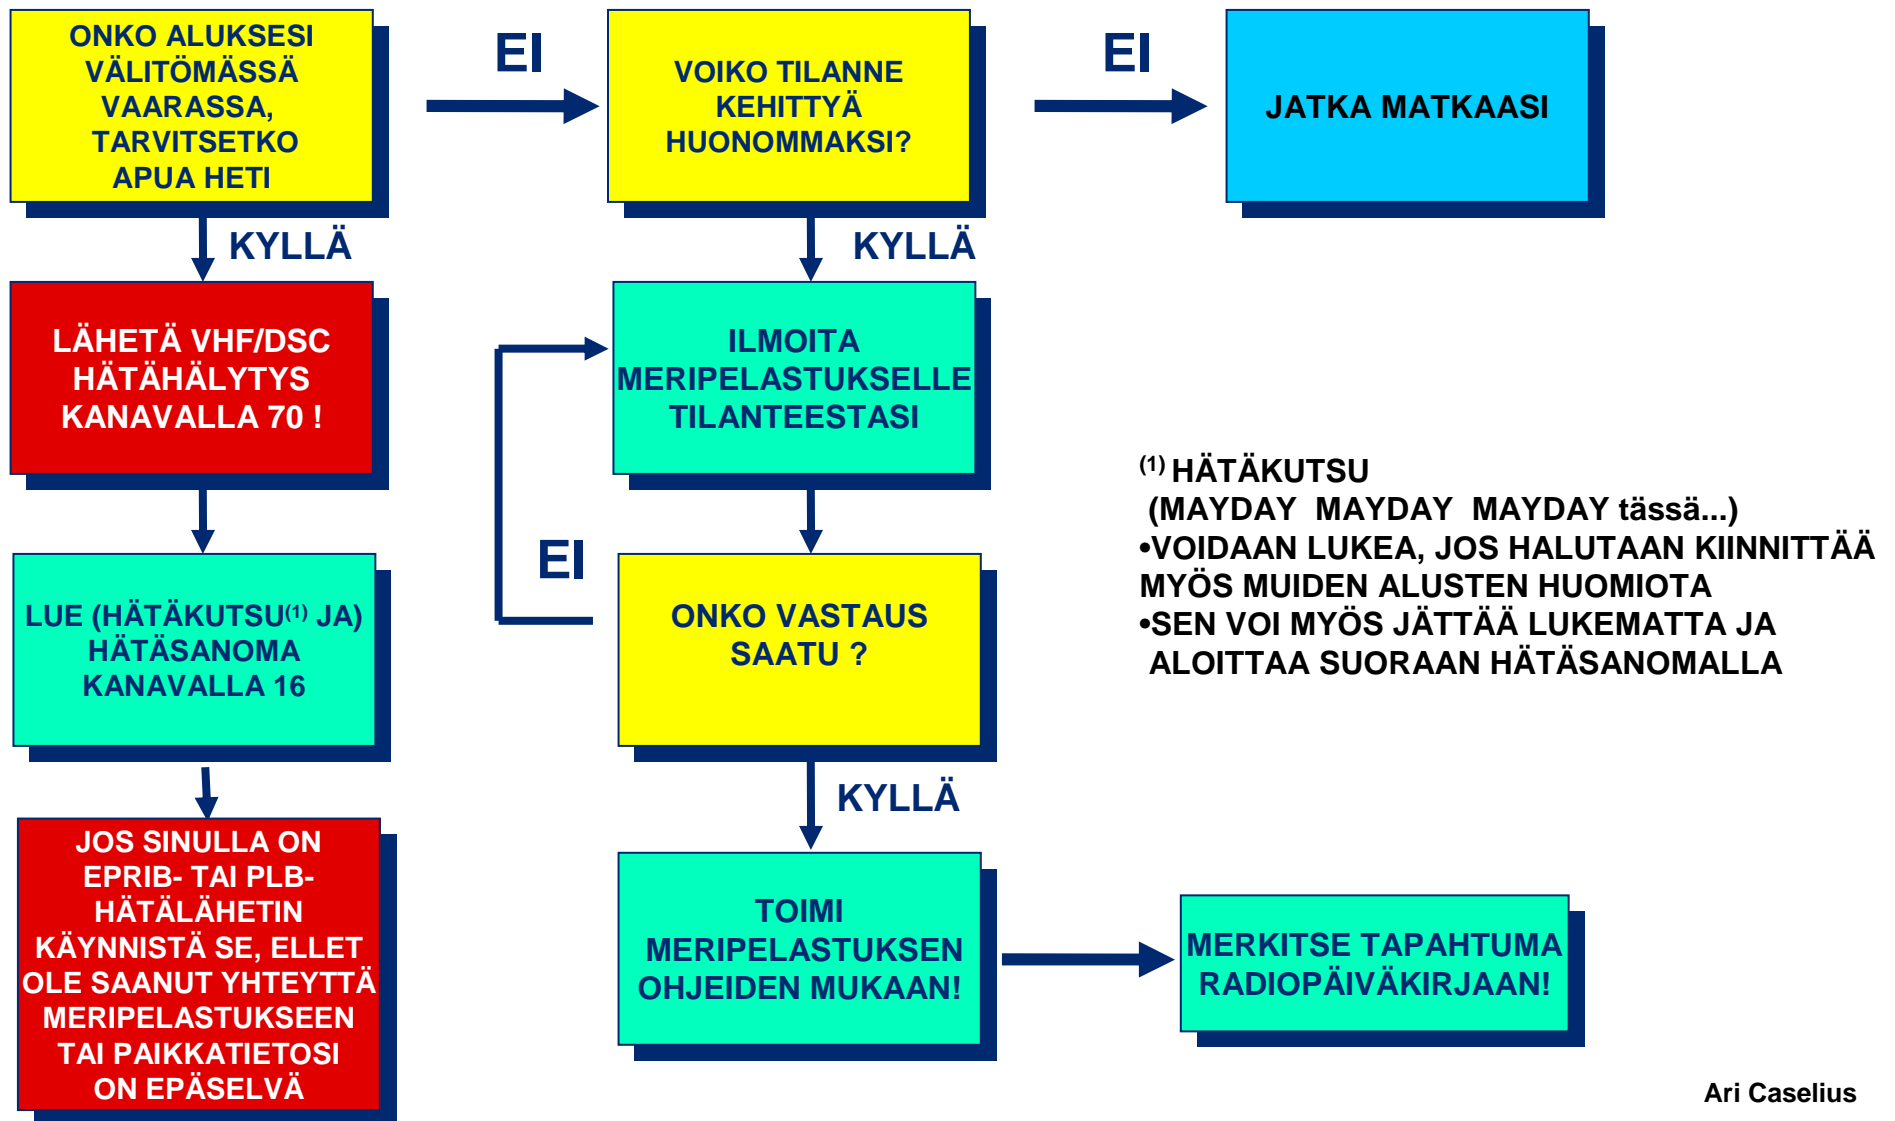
ONKO ALUKSESI VÄLITÖMÄSSÄ VAARASSA, TARVITSETKO APUA HETI

EI

VOIKO TILANNE KEHITTYÄ HUONOMMAKSI?

EI

JATKA MATKAASI

KYLLÄ

KYLLÄ

LÄHETÄ VHF/DSC HÄTÄHÄLYTYS KANAVALLA 70 !

ILMOITA MERIPELASTUKSELLE TILANTEESTASI

$^{(1)}$ HÄTÄKUTSU
(MAYDAY MAYDAY MAYDAY tässä...)
•VOIDAAN LUKEA, JOS HALUTAAN KIINNITTÄÄ MYÖS MUIDEN ALUSTEN HUOMIOTA
•SEN VOI MYÖS JÄTTÄÄ LUKEMATTA JA ALOITTAA SUORAAN HÄTÄSANOMALLA

EI

LUE (HÄTÄKUTSU$^{(1)}$ JA) HÄTÄSANOMA KANAVALLA 16

ONKO VASTAUS SAATU ?

KYLLÄ

JOS SINULLA ON EPRIB- TAI PLB-HÄTÄLÄHETIN KÄYNNISTÄ SE, ELLET OLE SAANUT YHTEYTTÄ MERIPELASTUKSEEN TAI PAIKKATIETOSI ON EPÄSELVÄ

TOIMI MERIPELASTUKSEN OHJEIDEN MUKAAN!

MERKITSE TAPAHTUMA RADIOPÄIVÄKIRJAAN!

Ari Caselius